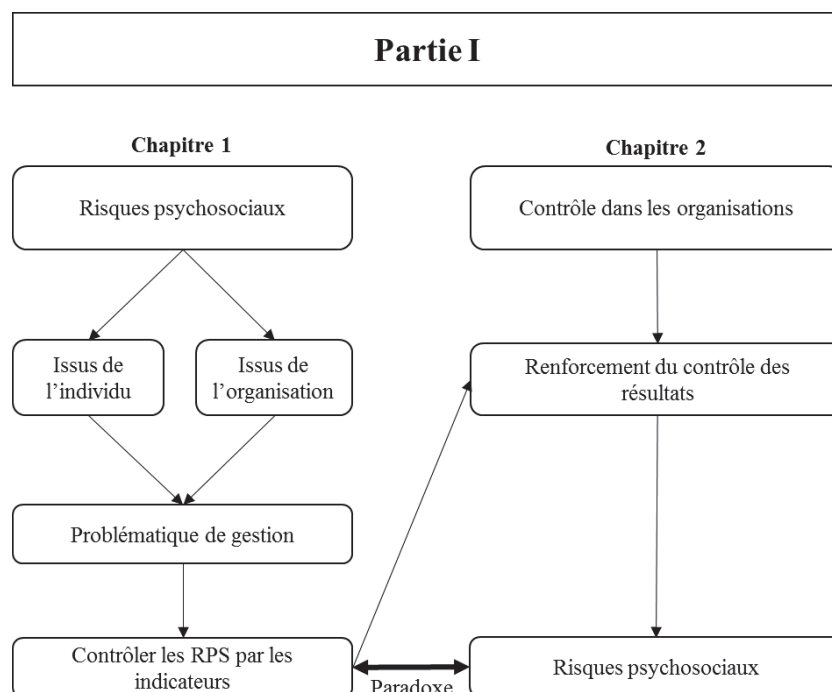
Partie I

Chapitre 1

Risques psychosociaux

Issus de l'individu

Issus de l'organisation

Problématique de gestion

Contrôler les RPS par les indicateurs

Paradoxe

Chapitre 2

Contrôle dans les organisations

Renforcement du contrôle des résultats

Risques psychosociaux